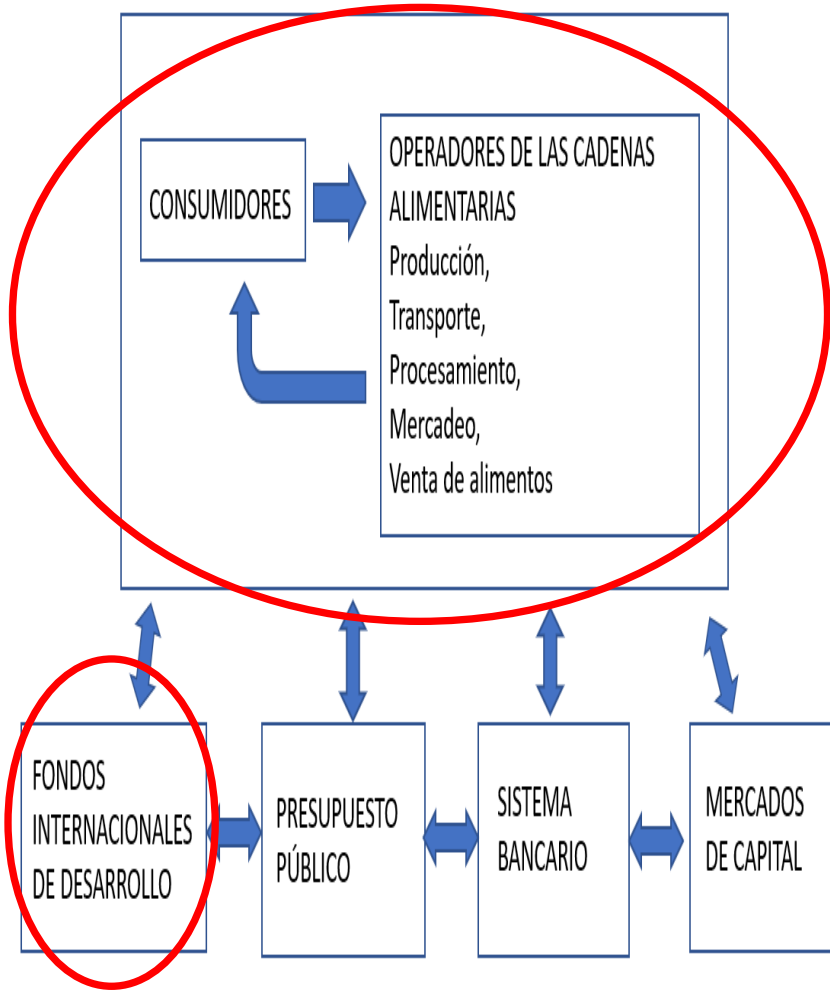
CONSUMIDORES

OPERADORES DE LAS CADENAS ALIMENTARIAS
Producción,
Transporte,
Procesamiento,
Mercadeo,
Venta de alimentos

FONDOS INTERNACIONALES DE DESARROLLO

PRESUPUESTO PÚBLICO

SISTEMA BANCARIO

MERCADOS DE CAPITAL